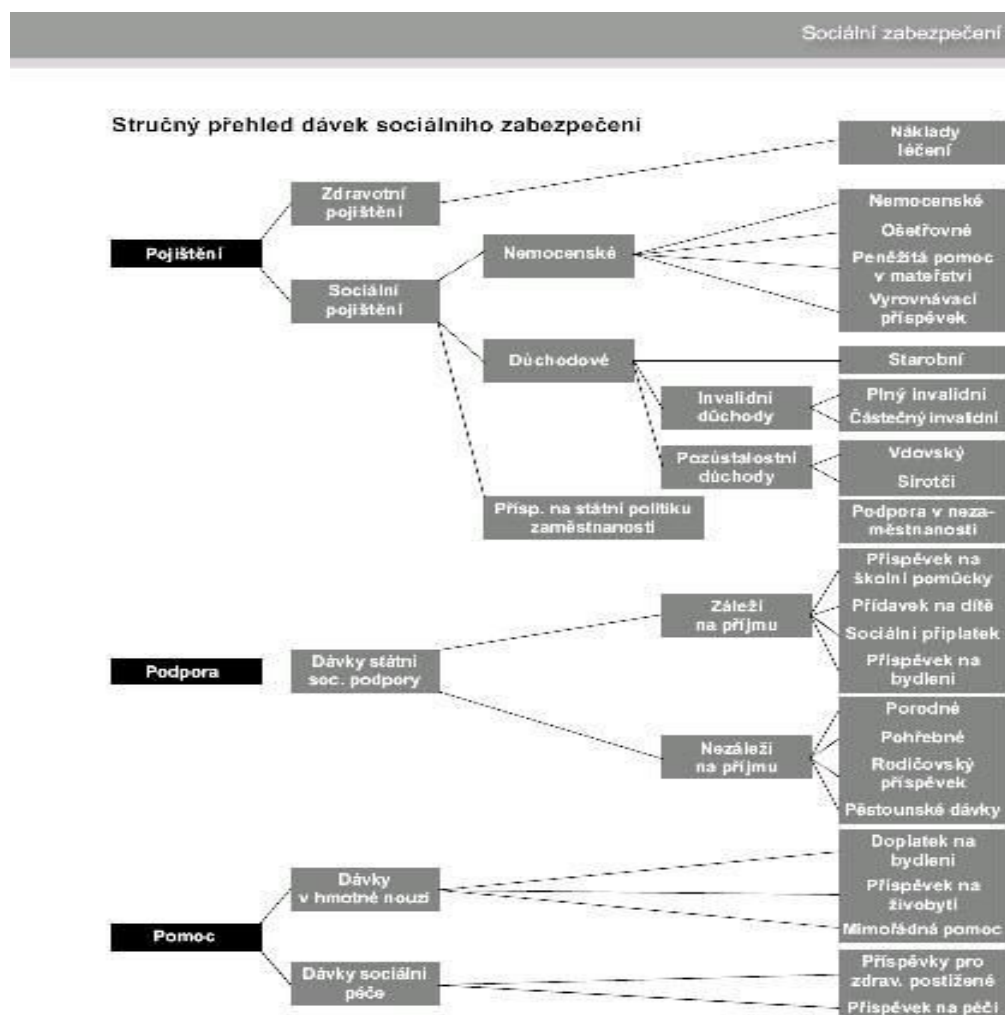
Sociální zabezpečení

Stručný přehled dávek sociálního zabezpečení

Pojištění

Zdravotní pojištění

Sociální pojištění

Nemocenské

Důchodové

Invalidní důchody

Pozůstalostní důchody

Přísp. na státní politiku zaměstnanosti

Náklady léčení

Nemocenské

Ošetřovné

Peněžitá pomoc v mateřství

Vyrovnávací příspěvek

Starobní

Plný invalidní

Částečný invalidní

Vdovský

Sirotčí

Podpora v nezaměstnanosti

Podpora

Dávky státní soc. podpory

Záleží na příjmu

Nezáleží na příjmu

Příspěvek na školní pomůcky

Přídavek na dítě

Sociální příplatek

Příspěvek na bydlení

Porodné

Pohřebné

Rodičovský příspěvek

Pěstounské dávky

Pomoc

Dávky v hmotné nouzi

Dávky sociální péče

Doplatek na bydlení

Příspěvek na živobytí

Mimořádná pomoc

Příspěvky pro zdrav. postižené

Příspěvek na péči